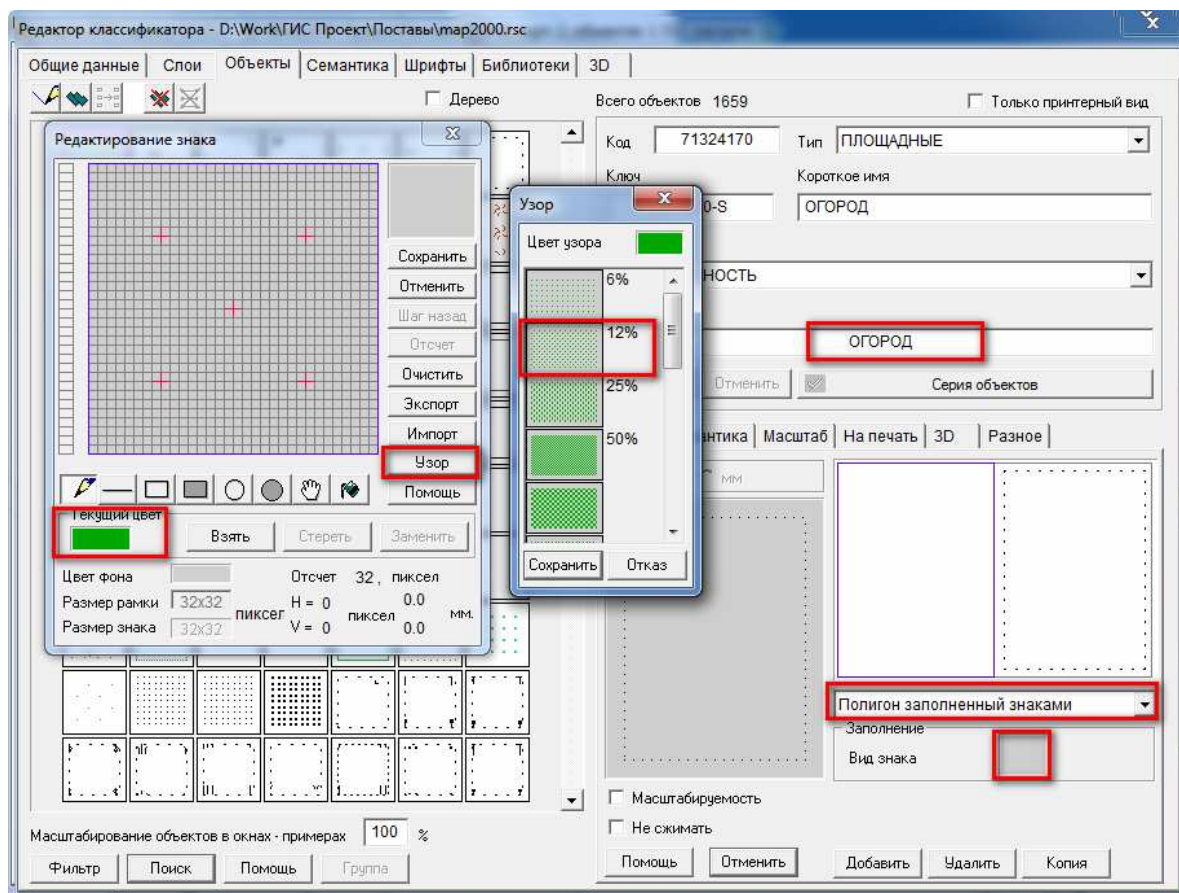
Редактор классификатора - D:\Work\ГИС Проект\Поставы\map2000.rsc

Общие данные | Слои | Объекты | Семантика | Шрифты | Библиотеки | 3D

Дерево

Всего объектов 1659

Только принтерный вид

Редактирование знака

Сохранить
Отменить
Шаг назад
Отсчет
Очистить
Экспорт
Импорт
Узор
Помощь

Текущий цвет

Взять
Стереть
Заменить

Цвет фона

Отсчет 32 , пиксел

Размер рамки 32x32 пиксел H = 0 пиксел 0.0 мм.
Размер знака 32x32 V = 0 0.0

Узор

Цвет узора

6%
12%
25%
50%

Сохранить
Отказ

Код 71324170
Тип ПЛОЩАДНЫЕ

Ключ
Короткое имя
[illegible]0-S
ОГОРОД

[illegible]НОСТЬ

ОГОРОД

Отменить
Серия объектов

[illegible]нтика | Масштаб | На печать | 3D | Разное

мм

Полигон заполненный знаками

Заполнение

Вид знака

Масштабируемость
Не сжимать

Масштабирование объектов в окнах - примерах 100 %

Фильтр
Поиск
Помощь
Группа

Помощь
Отменить
Добавить
Удалить
Копия